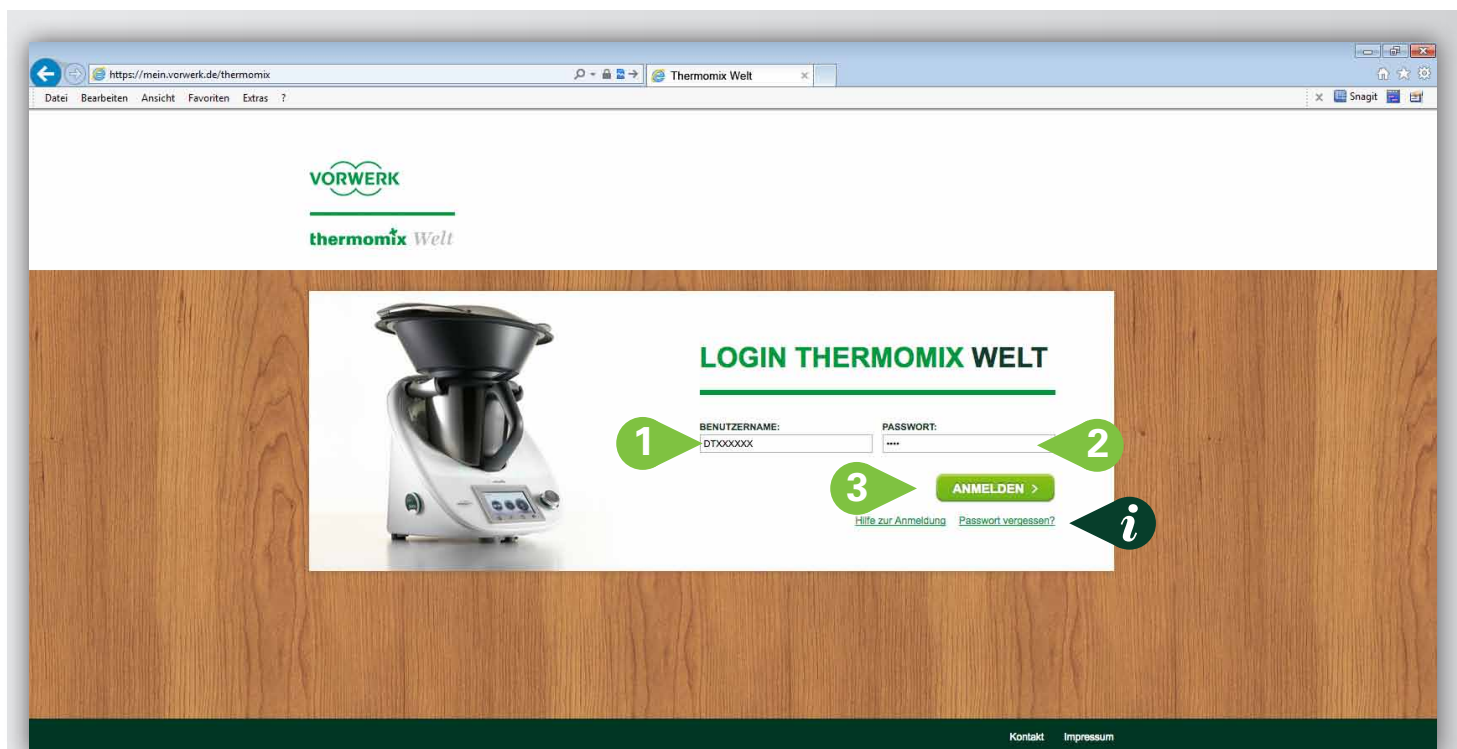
https://mein.vorwerk.de/thermomix
Thermomix Welt
Datei Bearbeiten Ansicht Favoriten Extras ?
Snagit

VORWERK
thermomix Welt

LOGIN THERMOMIX WELT

BENUTZERNAME:
DTXXXXXX
PASSWORT:
••••
1
2
3
ANMELDEN >
Hilfe zur Anmeldung Passwort vergessen?
i

Kontakt Impressum